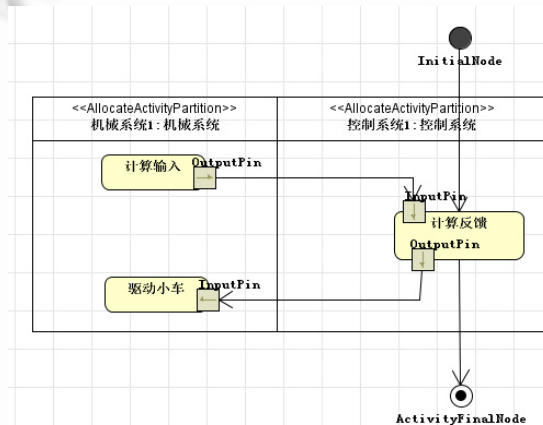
InitialNode

| <<AllocateActivityPartition>> 机械系统1 : 机械系统 | <<AllocateActivityPartition>> 控制系统1 : 控制系统 |
|---|---|

计算输入
OutputPin
InputPin
计算反馈
OutputPin
驱动小车
InputPin

ActivityFinalNode